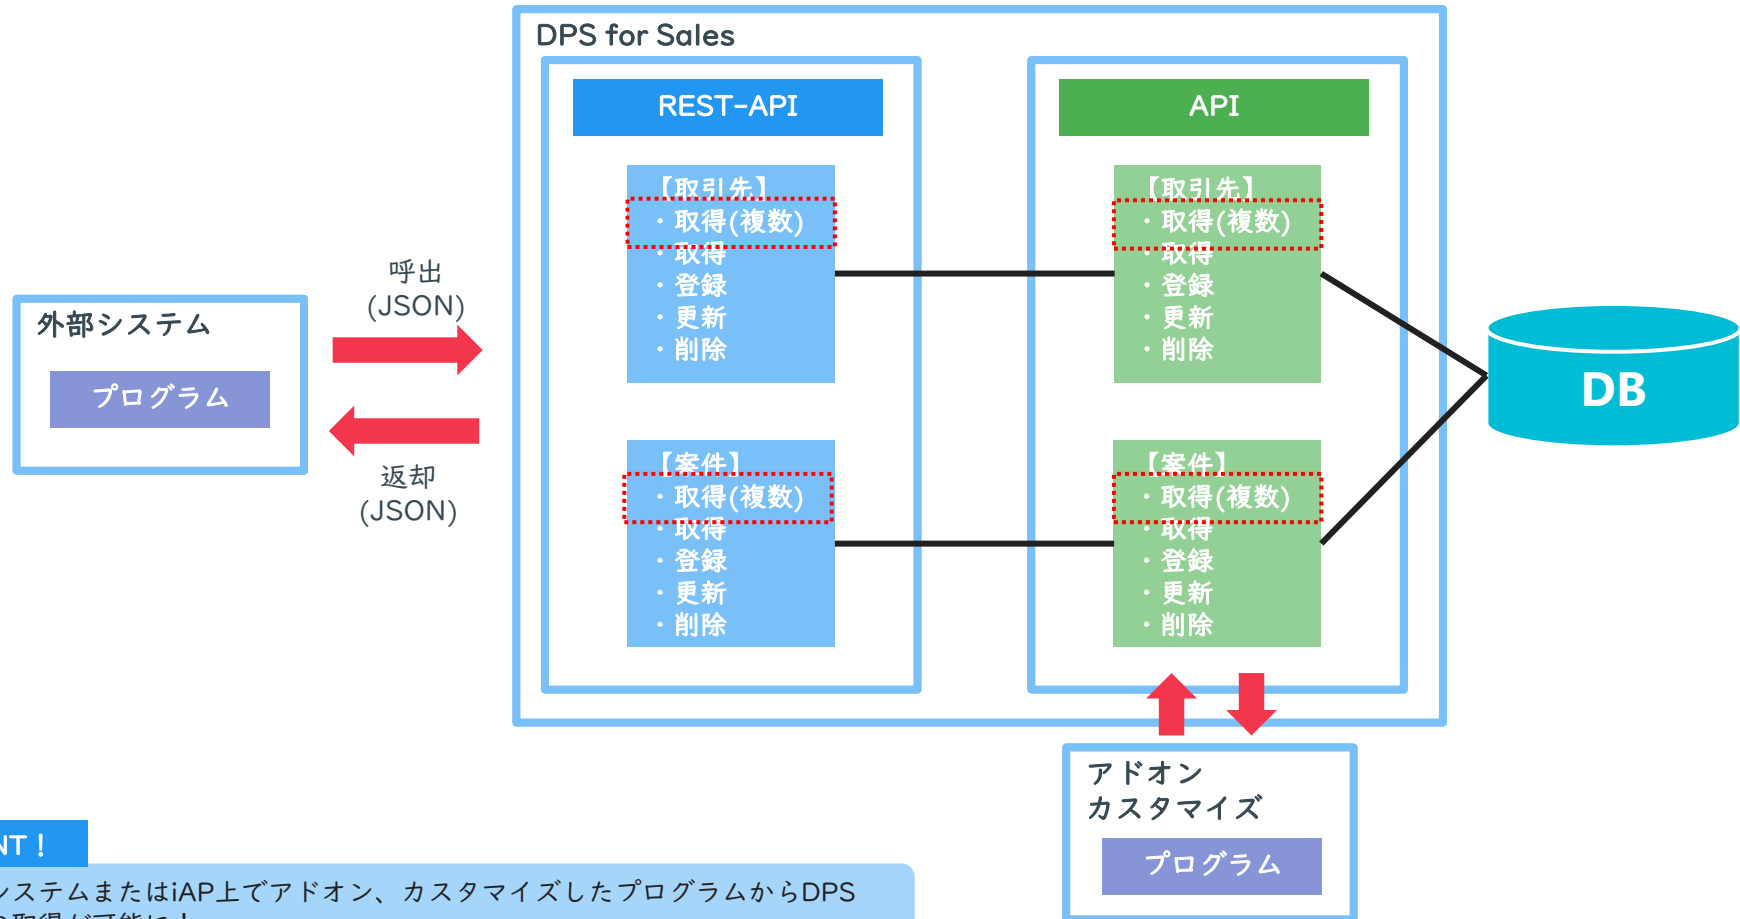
DPS for Sales

REST-API

【取引先】
・取得(複数)
・取得
・登録
・更新
・削除

【案件】
・取得(複数)
・取得
・登録
・更新
・削除

API

【取引先】
・取得(複数)
・取得
・登録
・更新
・削除

【案件】
・取得(複数)
・取得
・登録
・更新
・削除

DB

外部システム

プログラム

呼出
(JSON)

返却
(JSON)

アドオン
カスタマイズ

プログラム

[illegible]NT！
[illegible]ステムまたはiAP上でアドオン、カスタマイズしたプログラムからDPS
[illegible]